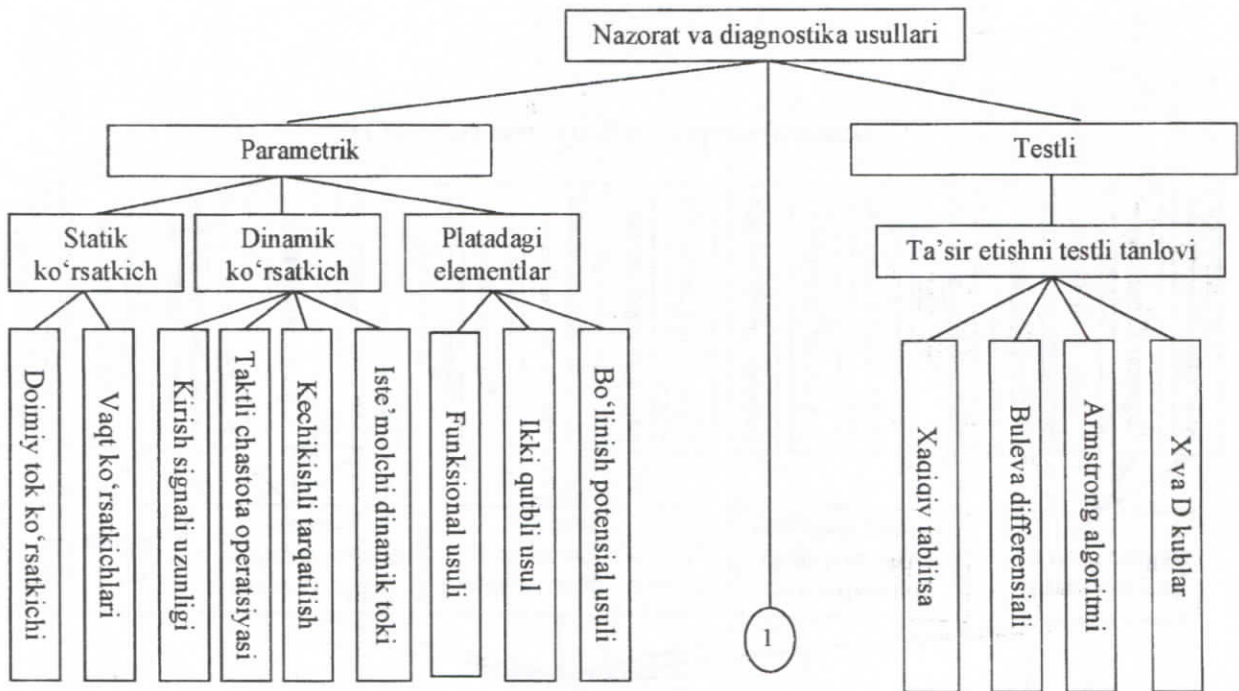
Nazorat va diagnostika usullari

Parametrik

Testli

Statik ko‘rsatkich

Dinamik ko‘rsatkich

Platadagi elementlar

Ta’sir etishni testli tanlovi

Doimiy tok ko‘rsatkichi

Vaqt ko‘rsatkichlari

Kirish signali uzunligi

Taktli chastota operatsiyasi

Kechikishli tarqatilish

Iste’molchi dinamik toki

Funksional usuli

Ikki qutbli usul

Bo‘linish potensial usuli

1

Xaqiqiy tablitsa

Buleva differensiali

Armstrong algoritmi

X va D kublar